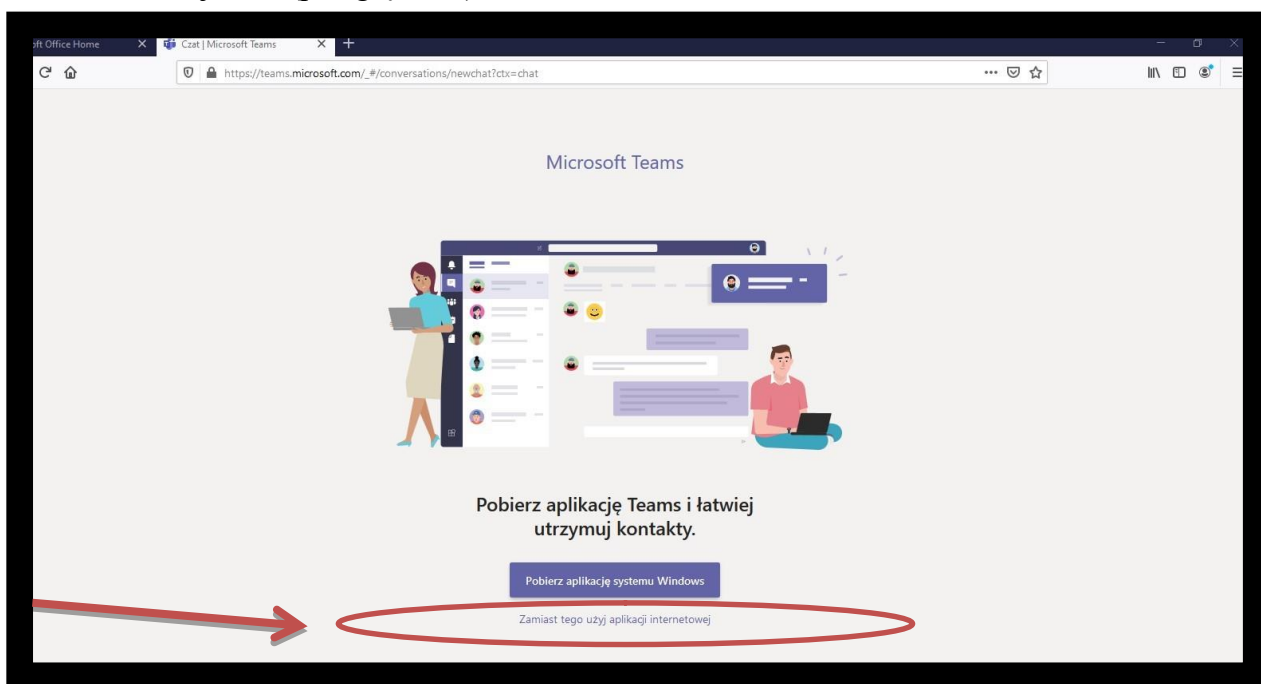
oft Office Home
Czat | Microsoft Teams
https://teams.microsoft.com/_#/conversations/newchat?ctx=chat

Microsoft Teams

Pobierz aplikację Teams i łatwiej utrzymuj kontakty.

Pobierz aplikację systemu Windows

Zamiast tego użyj aplikacji internetowej